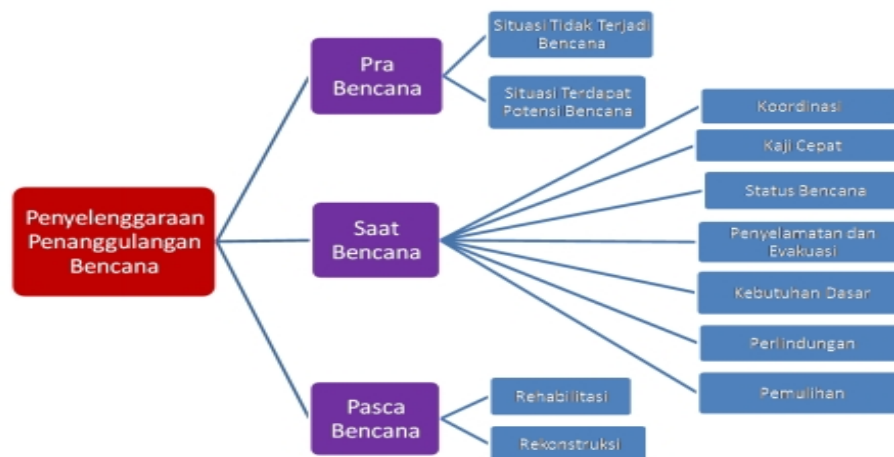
Penyelenggaraan Penanggulangan Bencana

Pra Bencana

Situasi Tidak Terjadi Bencana

Situasi Terdapat Potensi Bencana

Saat Bencana

Koordinasi

Kaji Cepat

Status Bencana

Penyelamatan dan Evakuasi

Kebutuhan Dasar

Perlindungan

Pemulihan

Pasca Bencana

Rehabilitasi

Rekonstruksi